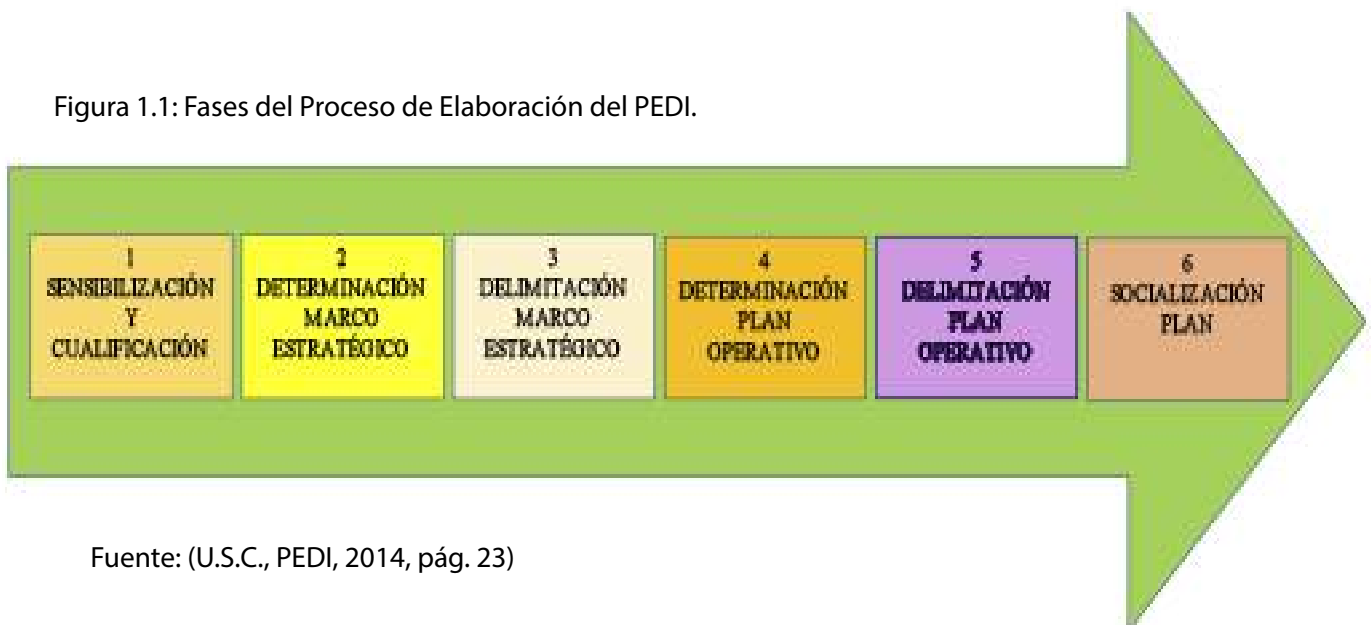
Figura 1.1: Fases del Proceso de Elaboración del PEDI.

1
SENSIBILIZACIÓN
Y
CUALIFICACIÓN

2
DETERMINACIÓN
MARCO
ESTRATÉGICO

3
DELIMITACIÓN
MARCO
ESTRATÉGICO

4
DETERMINACIÓN
PLAN
OPERATIVO

5
DELIMITACIÓN
PLAN
OPERATIVO

6
SOCIALIZACIÓN
PLAN

Fuente: (U.S.C., PEDI, 2014, pág. 23)